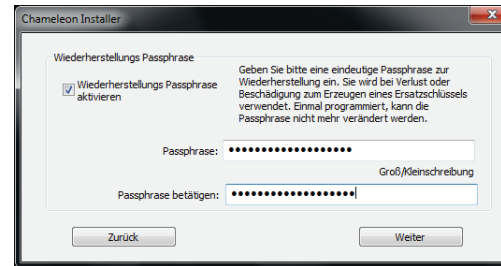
Chameleon Installer

Wiederherstellungs Passphrase

Wiederherstellungs Passphrase aktivieren

Geben Sie bitte eine eindeutige Passphrase zur Wiederherstellung ein. Sie wird bei Verlust oder Beschädigung zum Erzeugen eines Ersatzschlüssels verwendet. Einmal programmiert, kann die Passphrase nicht mehr verändert werden.

Passphrase: ••••••••••••••••••

Groß/Kleinschreibung

Passphrase betätigen: ••••••••••••••••••

Zurück

Weiter